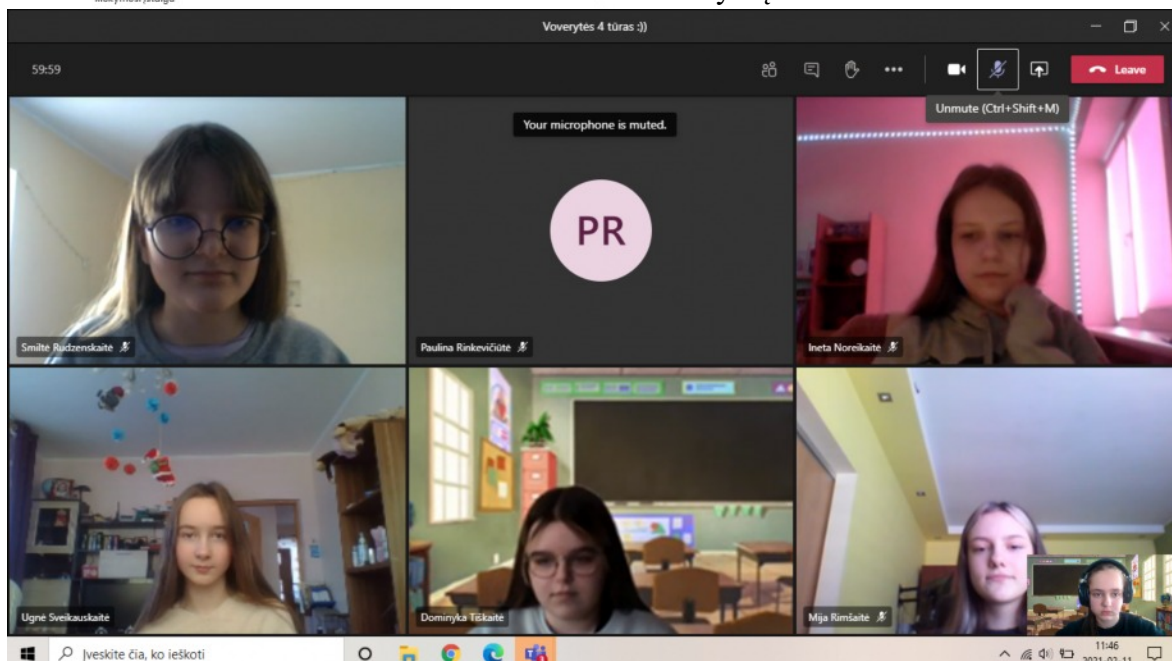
Voverytės 4 turas :))

59:59

Leave

Unmute (Ctrl+Shift+M)

Your microphone is muted.

PR

Smiltė Rudzenskaitė

Paulina Rinkevičiūtė

Ineta Noreikaitė

Ugnė Sveikauskaitė

Dominyka Tiškaitė

Mija Rimšaitė

Įveskite čia, ko ieškoti

11:46
2021-02-11